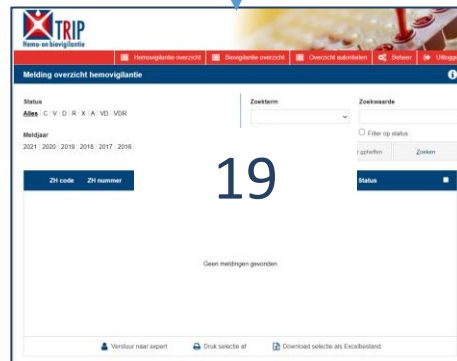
TRIP
Hemo- en biovigilantie

Hemovigilantie overzicht | Biovigilantie overzicht | Overzicht autoriteiten | Beheer | Uitlogg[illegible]

Melding overzicht hemovigilantie

Status
Alles | C | V | D | R | X | A | VD | VDR

Meldjaar
2021 | 2020 | 2019 | 2018 | 2017 | 2016

Zoekterm

Zoekwaarde

Filter op status

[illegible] opheffen | Zoeken

19

| ZH code | ZH nummer | Status |
|---|---|---|
| Geen meldingen gevonden | | |

Verstuur naar expert | Druk selectie af | Download selectie als Excelbestand